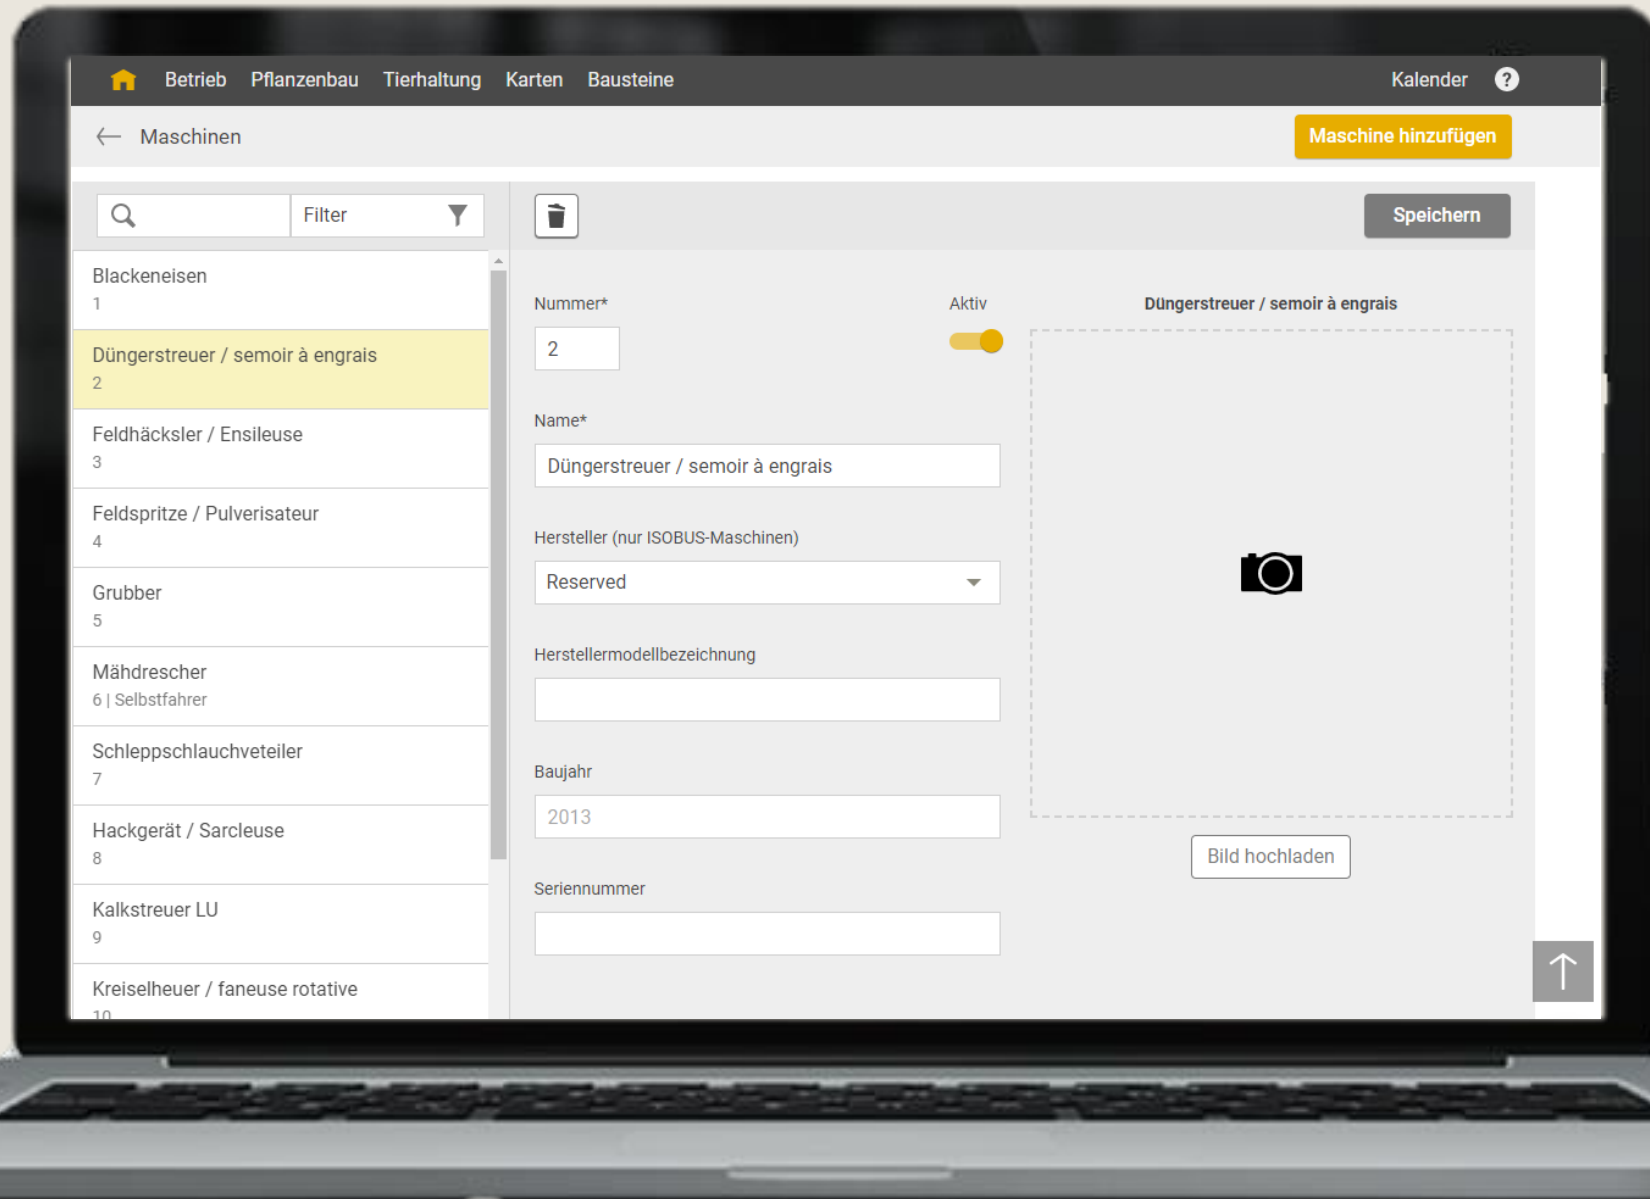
Betrieb Pflanzenbau Tierhaltung Karten Bausteine Kalender ?

Maschinen

Maschine hinzufügen

Filter

Speichern

Blackeneisen
1

Düngerstreuer / semoir à engrais
2

Feldhäcksler / Ensileuse
3

Feldspritze / Pulverisateur
4

Grubber
5

Mähdrescher
6 | Selbstfahrer

Schleppschlauchveteiler
7

Hackgerät / Sarcleuse
8

Kalkstreuer LU
9

Kreiselheuer / faneuse rotative
10

Nummer*
2

Aktiv

Name*
Düngerstreuer / semoir à engrais

Hersteller (nur ISOBUS-Maschinen)
Reserved

Herstellermodellbezeichnung

Baujahr
2013

Seriennummer

Düngerstreuer / semoir à engrais

Bild hochladen